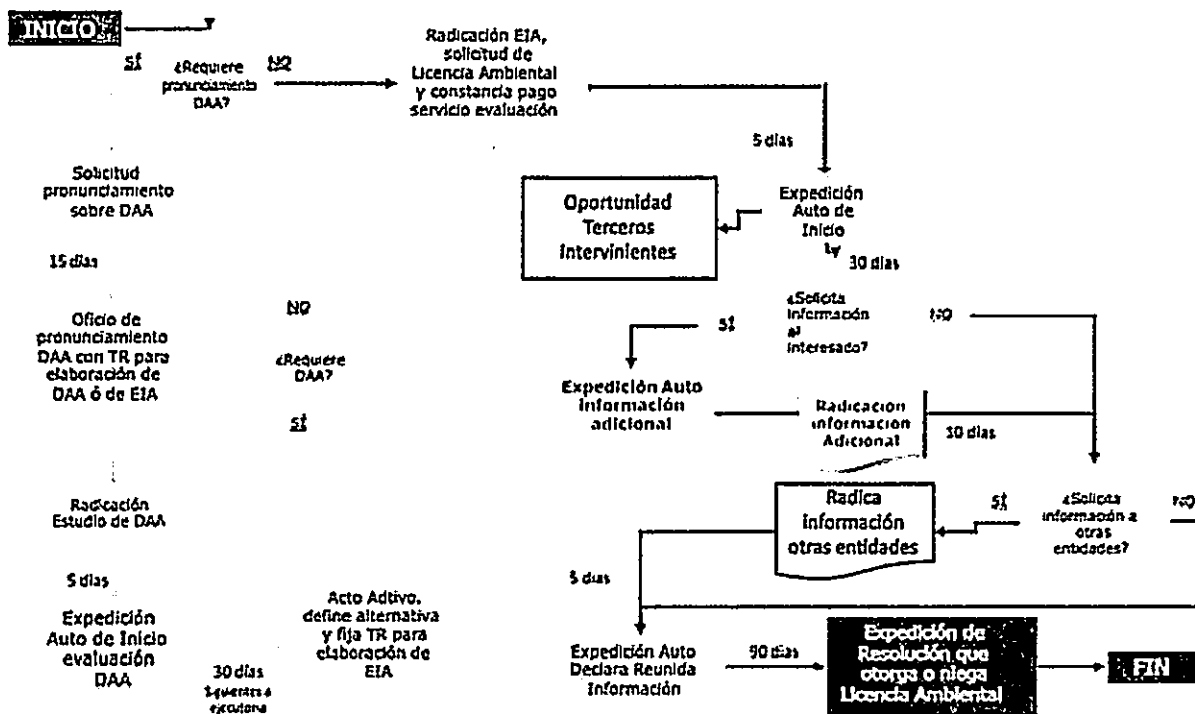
INICIO

SÍ

¿Requiere pronunciamiento DAA?

NO

Radicación EIA, solicitud de Licencia Ambiental y constancia pago servicio evaluación

5 días

Solicitud pronunciamiento sobre DAA

Oportunidad Terceros Intervinientes

Expedición Auto de Inicio

30 días

15 días

¿Solicita información al interesado?

NO

SÍ

Oficio de pronunciamiento DAA con TR para elaboración de DAA ó de EIA

NO

¿Requiere DAA?

SÍ

Expedición Auto información adicional

Radicacion información Adicional

30 días

Radica información otras entidades

SÍ

¿Solicita información a otras entidades?

NO

Radicación Estudio de DAA

5 días

5 días

Expedición Auto de Inicio evaluación DAA

30 días

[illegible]

Acto Adtivo, define alternativa y fija TR para elaboración de EIA

Expedición Auto Declara Reunida Información

90 días

Expedición de Resolución que otorga o niega Licencia Ambiental

FIN